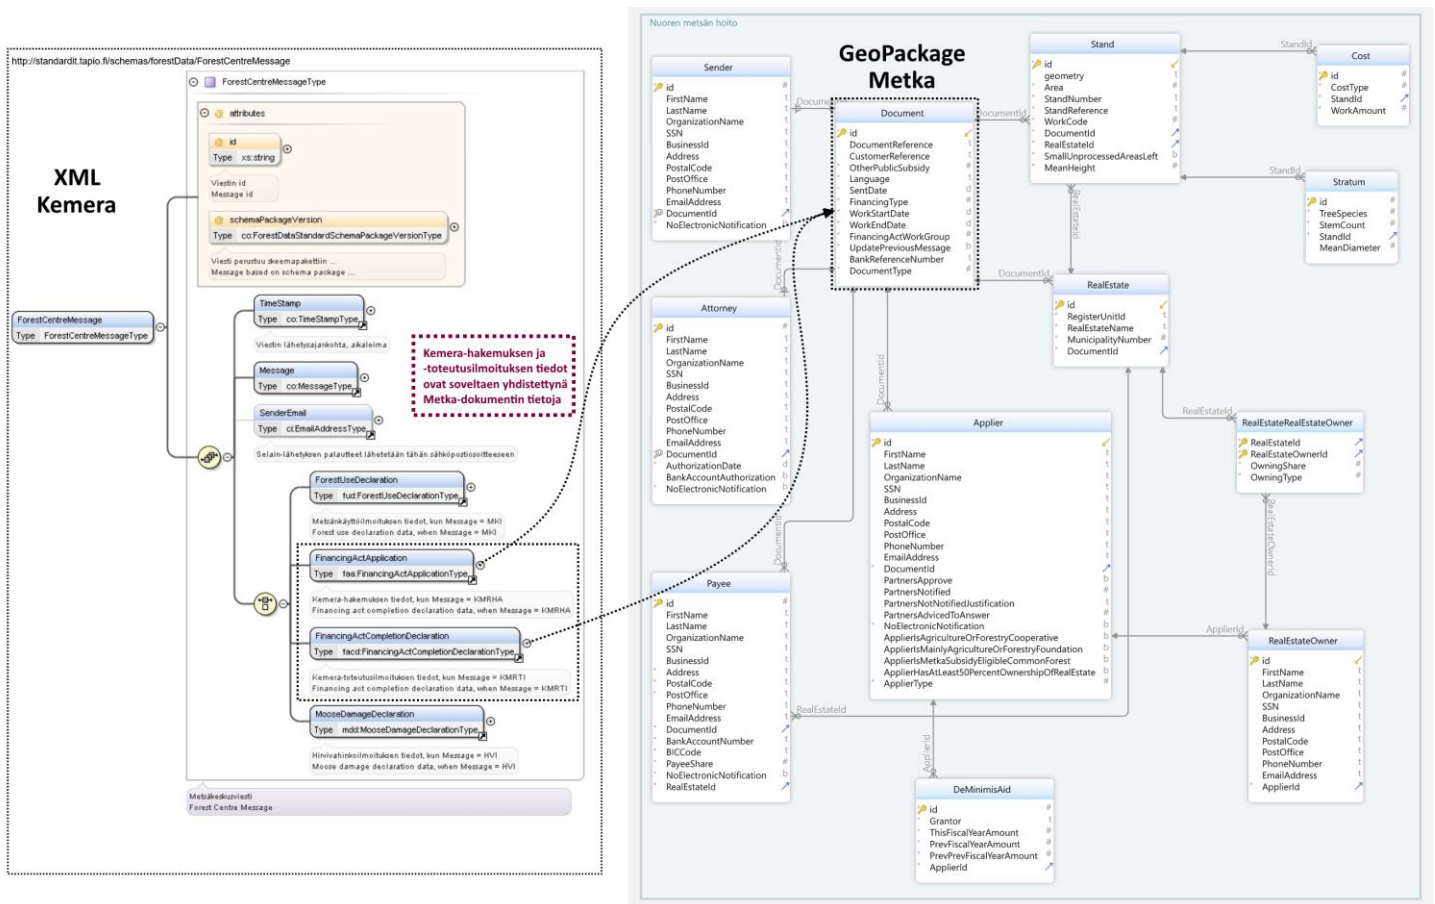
http://standardit.tapio.fi/schemas/forestData/ForestCentreMessage

XML
Kemera

ForestCentreMessageType

attributes

id
Type xs:string
Viestin id
Message id

schemaPackageVersion
Type co:ForestDataStandardSchemaPackageVersionType
Viesti perustuu skeemapakettiin ...
Message based on schema package ...

ForestCentreMessage
Type ForestCentreMessageType

TimeStamp
Type co:TimeStampType
Viestin lähetysajankohta, aikaleima

Message
Type co:MessageType

SenderEmail
Type ci:EmailAddressType
Selain-lähetyksen palautteet lähetetään tähän sähköpostiosoitteeseen

Kemera-hakemuksen ja -toteutusilmoituksen tiedot ovat soveltaen yhdistettynä Metka-dokumentin tietoja

ForestUseDeclaration
Type fud:ForestUseDeclarationType
Metsänkäyttöilmoituksen tiedot, kun Message = MKI
Forest use declaration data, when Message = MKI

FinancingActApplication
Type faa:FinancingActApplicationType
Kemera-hakemuksen tiedot, kun Message = KMRHA
Financing act completion declaration data, when Message = KMRHA

FinancingActCompletionDeclaration
Type facd:FinancingActCompletionDeclarationType
Kemera-toteutusilmoituksen tiedot, kun Message = KMRTI
Financing act completion declaration data, when Message = KMRTI

MooseDamageDeclaration
Type mdd:MooseDamageDeclarationType
Hirvivahinkoilmoituksen tiedot, kun Message = HVI
Moose damage declaration data, when Message = HVI

Metsäkeskusviesti
Forest Centre Message

Nuoren metsän hoito

GeoPackage
Metka

Sender
id
FirstName
LastName
OrganizationName
SSN
BusinessId
Address
PostalCode
PostOffice
PhoneNumber
EmailAddress
DocumentId
NoElectronicNotification

Document
id
DocumentReference
CustomerReference
OtherPublicSubsidy
Language
SentDate
FinancingType
WorkStartDate
WorkEndDate
FinancingActWorkGroup
UpdatePreviousMessage
BankReferenceNumber
DocumentType

Stand
id
geometry
Area
StandNumber
StandReference
WorkCode
DocumentId
RealEstateId
SmallUnprocessedAreasLeft
MeanHeight

Cost
id
CostType
StandId
WorkAmount

Stratum
id
TreeSpecies
StemCount
StandId
MeanDiameter

Attorney
id
FirstName
LastName
OrganizationName
SSN
BusinessId
Address
PostalCode
PostOffice
PhoneNumber
EmailAddress
DocumentId
AuthorizationDate
BankAccountAuthorization
NoElectronicNotification

RealEstate
id
RegisterUnitId
RealEstateName
MunicipalityNumber
DocumentId

Applier
id
FirstName
LastName
OrganizationName
SSN
BusinessId
Address
PostalCode
PostOffice
PhoneNumber
EmailAddress
DocumentId
PartnersApprove
PartnersNotified
PartnersNotNotifiedJustification
PartnersAdvicedToAnswer
NoElectronicNotification
ApplierIsAgricultureOrForestryCooperative
ApplierIsMainlyAgricultureOrForestryFoundation
ApplierIsMetkaSubsidyEligibleCommonForest
ApplierHasAtLeast50PercentOwnershipOfRealEstate
ApplierType

RealEstateRealEstateOwner
RealEstateId
RealEstateOwnerId
OwningShare
OwningType

Payee
id
FirstName
LastName
OrganizationName
SSN
BusinessId
Address
PostalCode
PostOffice
PhoneNumber
EmailAddress
DocumentId
BankAccountNumber
BICCode
PayeeShare
NoElectronicNotification
RealEstateId

RealEstateOwner
id
FirstName
LastName
OrganizationName
SSN
BusinessId
Address
PostalCode
PostOffice
PhoneNumber
EmailAddress
ApplierId

DeMinimisAid
id
Grantor
ThisFiscalYearAmount
PrevFiscalYearAmount
PrevPrevFiscalYearAmount
ApplierId

StandId
DocumentId
RealEstateId
DocumentId
ApplierId
RealEstateOwnerId